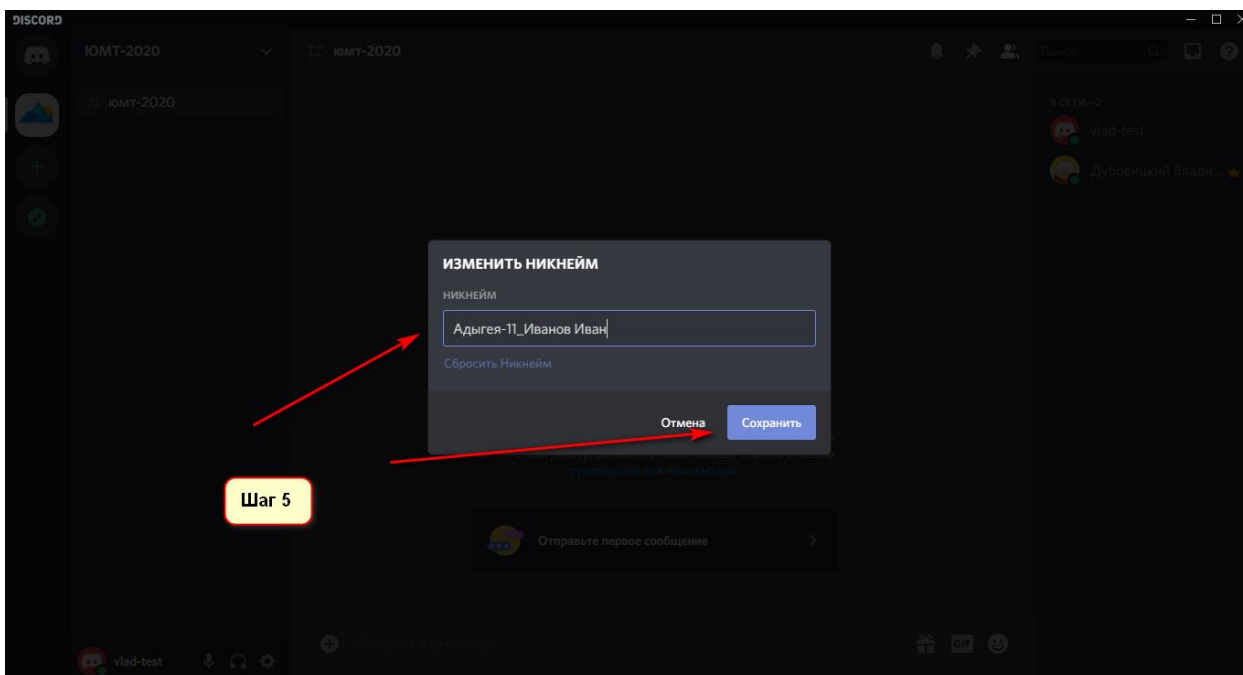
DISCORD

ЮМТ-2020

# юмт-2020

# юмт-2020

Поиск

В СЕТИ—2

vlad-test

Дубовицкий Влади...

ИЗМЕНИТЬ НИКНЕЙМ

НИКНЕЙМ

Адыгея-11_Иванов Иван

Сбросить Никнейм

Отмена

Сохранить

руководство для начинающих

Шаг 5

Отправьте первое сообщение

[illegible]

GIF

vlad-test